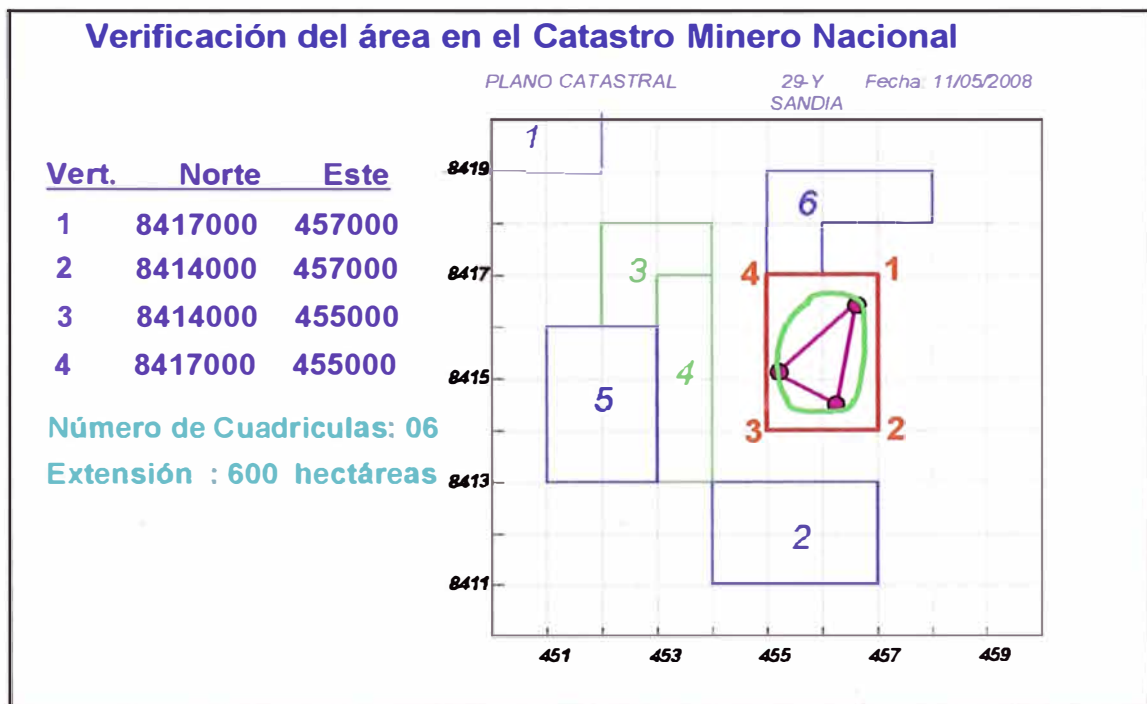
Verificación del área en el Catastro Minero Nacional

PLANO CATASTRAL 29-Y SANDIA Fecha: 11/05/2008

| Vert. | Norte | Este |
|---|---|---|
| 1 | 8417000 | 457000 |
| 2 | 8414000 | 457000 |
| 3 | 8414000 | 455000 |
| 4 | 8417000 | 455000 |

Número de Cuadriculas: 06

Extensión : 600 hectáreas

8419
8417
8415
8413
8411

1
6
3
4
1
4
5
3
2
2

451 453 455 457 459